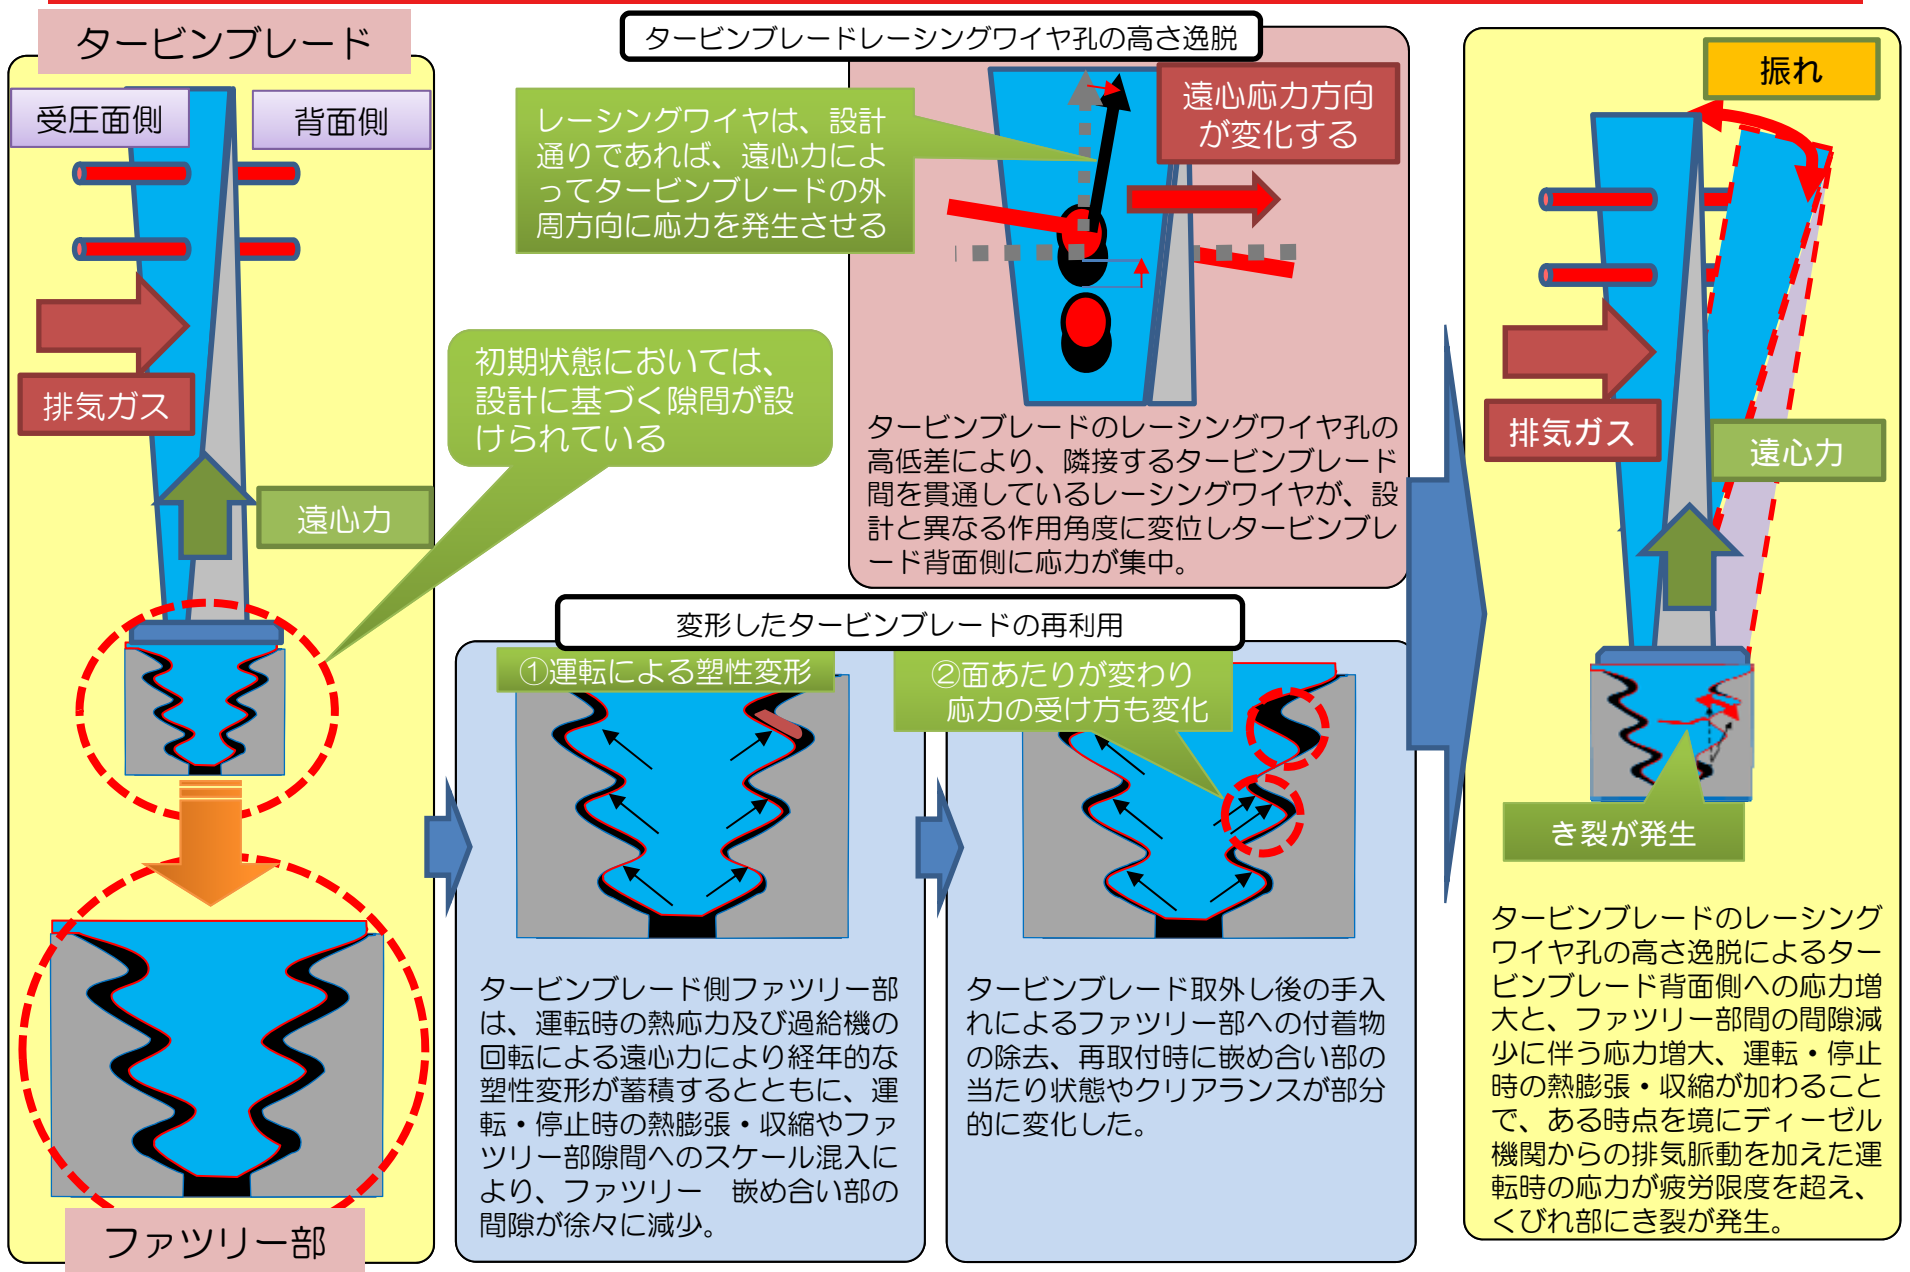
タービンブレード

受圧面側

背面側

排気ガス

遠心力

ファツリー部

タービンブレードレーシングワイヤ孔の高さ逸脱

レーシングワイヤは、設計通りであれば、遠心力によってタービンブレードの外周方向に応力を発生させる

遠心応力方向が変化する

初期状態においては、設計に基づく隙間が設けられている

タービンブレードのレーシングワイヤ孔の高低差により、隣接するタービンブレード間を貫通しているレーシングワイヤが、設計と異なる作用角度に変位しタービンブレード背面側に応力が集中。

変形したタービンブレードの再利用

①運転による塑性変形

②面あたりが変わり応力の受け方も変化

タービンブレード側ファツリー部は、運転時の熱応力及び過給機の回転による遠心力により経年的な塑性変形が蓄積するとともに、運転・停止時の熱膨張・収縮やファツリー部隙間へのスケール混入により、ファツリー　嵌め合い部の間隙が徐々に減少。

タービンブレード取外し後の手入れによるファツリー部への付着物の除去、再取付時に嵌め合い部の当たり状態やクリアランスが部分的に変化した。

振れ

排気ガス

遠心力

き裂が発生

タービンブレードのレーシングワイヤ孔の高さ逸脱によるタービンブレード背面側への応力増大と、ファツリー部間の間隙減少に伴う応力増大、運転・停止時の熱膨張・収縮が加わることで、ある時点を境にディーゼル機関からの排気脈動を加えた運転時の応力が疲労限度を超え、くびれ部にき裂が発生。